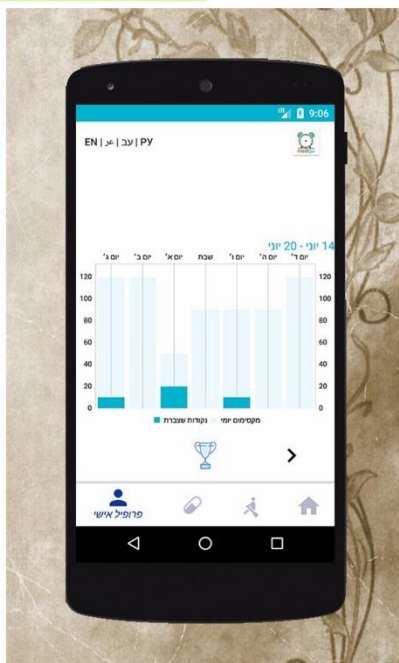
9:06

EN | عر | עב | РУ

14 יוני - 20 יוני

| יום ד' | יום ה' | יום ו' | שבת | יום א' | יום ב' | יום ג' |
|---|---|---|---|---|---|---|

120
100
80
60
40
20
0

120
100
80
60
40
20
0

מקסימום יומי   נקודות שנצברו

>

פרופיל אישי